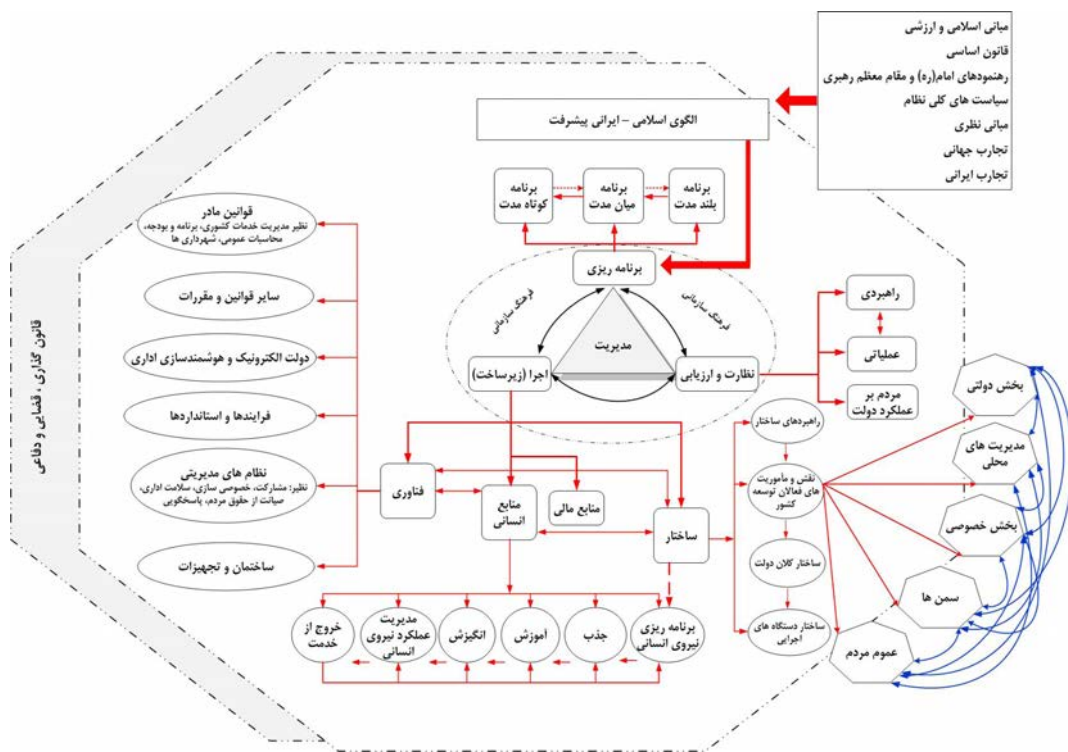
مبانی اسلامی و ارزشی
قانون اساسی
رهنمودهای امام(ره) و مقام معظم رهبری
سیاست های کلی نظام
مبانی نظری
تجارب جهانی
تجارب ایرانی

الگوی اسلامی – ایرانی پیشرفت

برنامه بلند مدت
برنامه میان مدت
برنامه کوتاه مدت

برنامه ریزی

فرهنگ سازمانی
فرهنگ سازمانی

مدیریت

اجرا (زیرساخت)
نظارت و ارزیابی

راهبردی
عملیاتی
مردم بر عملکرد دولت

قانون گذاری، قضایی و دفاعی

قوانین مادر
نظیر مدیریت خدمات کشوری، برنامه و بودجه، محاسبات عمومی، شهرداری ها

سایر قوانین و مقررات

دولت الکترونیک و هوشمندسازی اداری

فرایندها و استانداردها

نظام های مدیریتی
نظیر: مشارکت، خصوصی سازی، سلامت اداری، صیانت از حقوق مردم، پاسخگویی

ساختمان و تجهیزات

فناوری
منابع انسانی
منابع مالی
ساختار

راهبردهای ساختار
نقش و ماموریت های فعالان توسعه کشور
ساختار کلان دولت
ساختار دستگاه های اجرایی

بخش دولتی
مدیریت های محلی
بخش خصوصی
سمن ها
عموم مردم

برنامه ریزی نیروی انسانی
جذب
اموزش
انگیزش
مدیریت عملکرد نیروی انسانی
خروج از خدمت